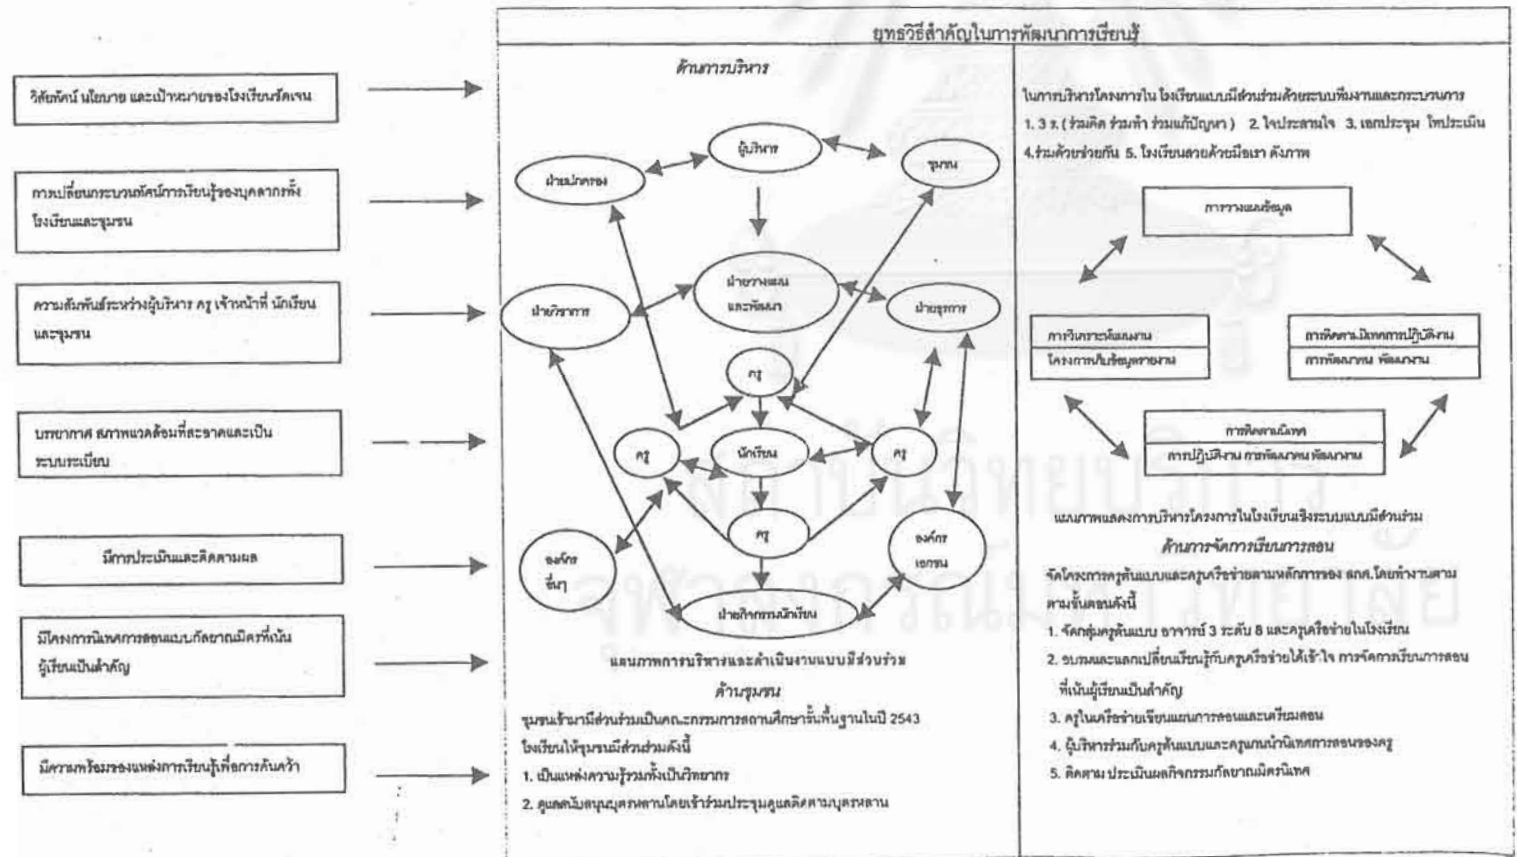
วิสัยทัศน์ นโยบาย และเป้าหมายของโรงเรียนชัดเจน

การเปลี่ยนกระบวนทัศน์การเรียนรู้ของบุคลากรทั้งโรงเรียนและชุมชน

ความสัมพันธ์ระหว่างผู้บริหาร ครู เจ้าหน้าที่ นักเรียน และชุมชน

บรรยากาศ สภาพแวดล้อมที่สะอาดและเป็นระบบระเบียบ

มีการประเมินและติดตามผล

มีโครงการนิเทศการสอนแบบกัลยาณมิตรที่เน้นผู้เรียนเป็นสำคัญ

มีความพร้อมของแหล่งการเรียนรู้เพื่อการค้นคว้า

ยุทธวิธีสำคัญในการพัฒนาการเรียนรู้

ด้านการบริหาร

ผู้บริหาร

ฝ่ายปกครอง

ชุมชน

ฝ่ายวางแผนและพัฒนา

ฝ่ายวิชาการ

ฝ่ายธุรการ

ครู

ครู

นักเรียน

ครู

ครู

องค์กรอื่นๆ

องค์กรเอกชน

ฝ่ายกิจการนักเรียน

แผนภาพการบริหารและดำเนินงานแบบมีส่วนร่วม

ด้านชุมชน

ชุมชนเข้ามามีส่วนร่วมเป็นคณะกรรมการสถานศึกษาขั้นพื้นฐานในปี 2543 โรงเรียนให้ชุมชนมีส่วนร่วมดังนี้

1. เป็นแหล่งความรู้รวมทั้งเป็นวิทยากร

2. ดูแลสนับสนุนบุคลากรโดยเข้าร่วมประชุมดูแลติดตามบุตรหลาน

ในการบริหารโครงการใน โรงเรียนแบบมีส่วนร่วมด้วยระบบทีมงานและกระบวนการ 1. 3 ร. ( ร่วมคิด ร่วมทำ ร่วมแก้ปัญหา ) 2. ใจประสานใจ 3. เอกประชุม ให้ประเมิน 4.ร่วมด้วยช่วยกัน 5. โรงเรียนสวยด้วยมือเรา ดังภาพ

การวางแผนข้อมูล

การวิเคราะห์แผนงาน

โครงการปรับข้อมูลรายงาน

การติดตาม นิเทศการปฏิบัติงาน

การพัฒนางาน พัฒนางาน

การติดตามนิเทศ

การปฏิบัติงาน การพัฒนางาน พัฒนางาน

แผนภาพแสดงการบริหารโครงการในโรงเรียนเชิงระบบแบบมีส่วนร่วม

ด้านการจัดการเรียนการสอน

จัดโครงการครูต้นแบบและครูเครือข่ายตามหลักการของ สกศ.โดยดำเนินงานตามขั้นตอนดังนี้

1. จัดกลุ่มครูต้นแบบ อาจารย์ 3 ระดับ 8 และครูเครือข่ายในโรงเรียน

2. อบรมและแลกเปลี่ยนเรียนรู้กับครูเครือข่ายได้เข้าใจ การจัดการเรียนการสอนที่เน้นผู้เรียนเป็นสำคัญ

3. ครูในเครือข่ายเขียนแผนการสอนและเตรียมสอน

4. ผู้บริหารร่วมกับครูต้นแบบและครูแกนนำนิเทศการสอนของครู

5. ติดตาม ประเมินผลกิจกรรมกัลยาณมิตรนิเทศ